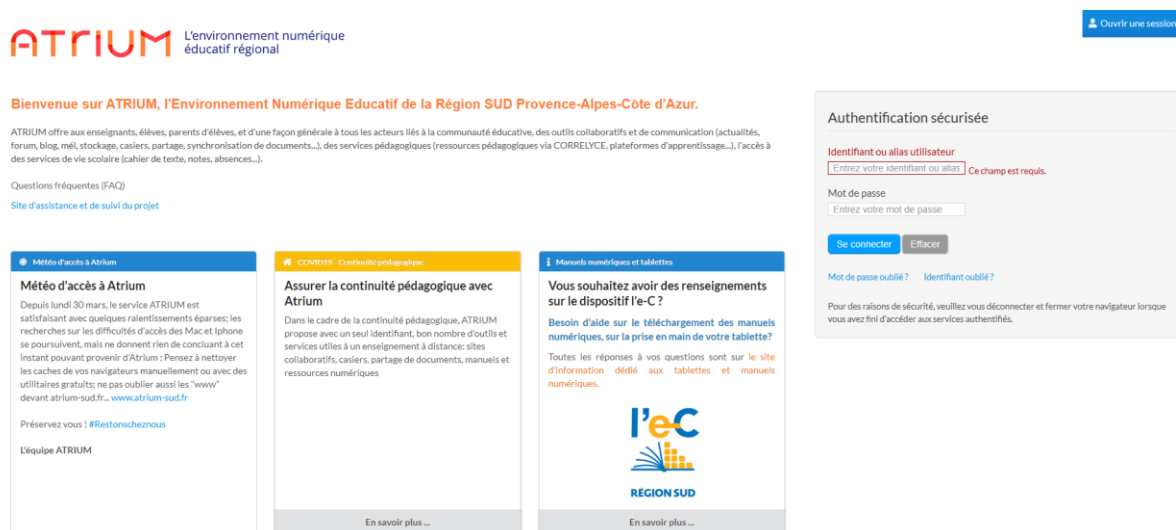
ATRIUM L'environnement numérique éducatif régional

Ouvrir une session

Bienvenue sur ATRIUM, l'Environnement Numérique Educatif de la Région SUD Provence-Alpes-Côte d'Azur.

ATRIUM offre aux enseignants, élèves, parents d'élèves, et d'une façon générale à tous les acteurs liés à la communauté éducative, des outils collaboratifs et de communication (actualités, forum, blog, mél, stockage, casiers, partage, synchronisation de documents...), des services pédagogiques (ressources pédagogiques via CORRELYCE, plateformes d'apprentissage...), l'accès à des services de vie scolaire (cahier de texte, notes, absences...).

Questions fréquentes (FAQ)

Site d'assistance et de suivi du projet

Météo d'accès à Atrium

Météo d'accès à Atrium

Depuis lundi 30 mars, le service ATRIUM est satisfaisant avec quelques ralentissements éparses; les recherches sur les difficultés d'accès des Mac et Iphone se poursuivent, mais ne donnent rien de concluant à cet instant pouvant provenir d'Atrium : Pensez à nettoyer les caches de vos navigateurs manuellement ou avec des utilitaires gratuits; ne pas oublier aussi les "www" devant atrium-sud.fr... www.atrium-sud.fr

Préservez vous ! #Restonscheznous

L'équipe ATRIUM

COVID19 - Continuité pédagogique

Assurer la continuité pédagogique avec Atrium

Dans le cadre de la continuité pédagogique, ATRIUM propose avec un seul identifiant, bon nombre d'outils et services utiles à un enseignement à distance: sites collaboratifs, casiers, partage de documents, manuels et ressources numériques

En savoir plus ...

Manuels numériques et tablettes

Vous souhaitez avoir des renseignements sur le dispositif l'e-C ?

Besoin d'aide sur le téléchargement des manuels numériques, sur la prise en main de votre tablette?

Toutes les réponses à vos questions sont sur le site d'information dédié aux tablettes et manuels numériques.

l'e-C

RÉGION SUD

En savoir plus ...

Authentification sécurisée

Identifiant ou alias utilisateur

Entrez votre identifiant ou alias Ce champ est requis.

Mot de passe

Entrez votre mot de passe

Se connecter Effacer

Mot de passe oublié ? Identifiant oublié ?

Pour des raisons de sécurité, veuillez vous déconnecter et fermer votre navigateur lorsque vous avez fini d'accéder aux services authentifiés.